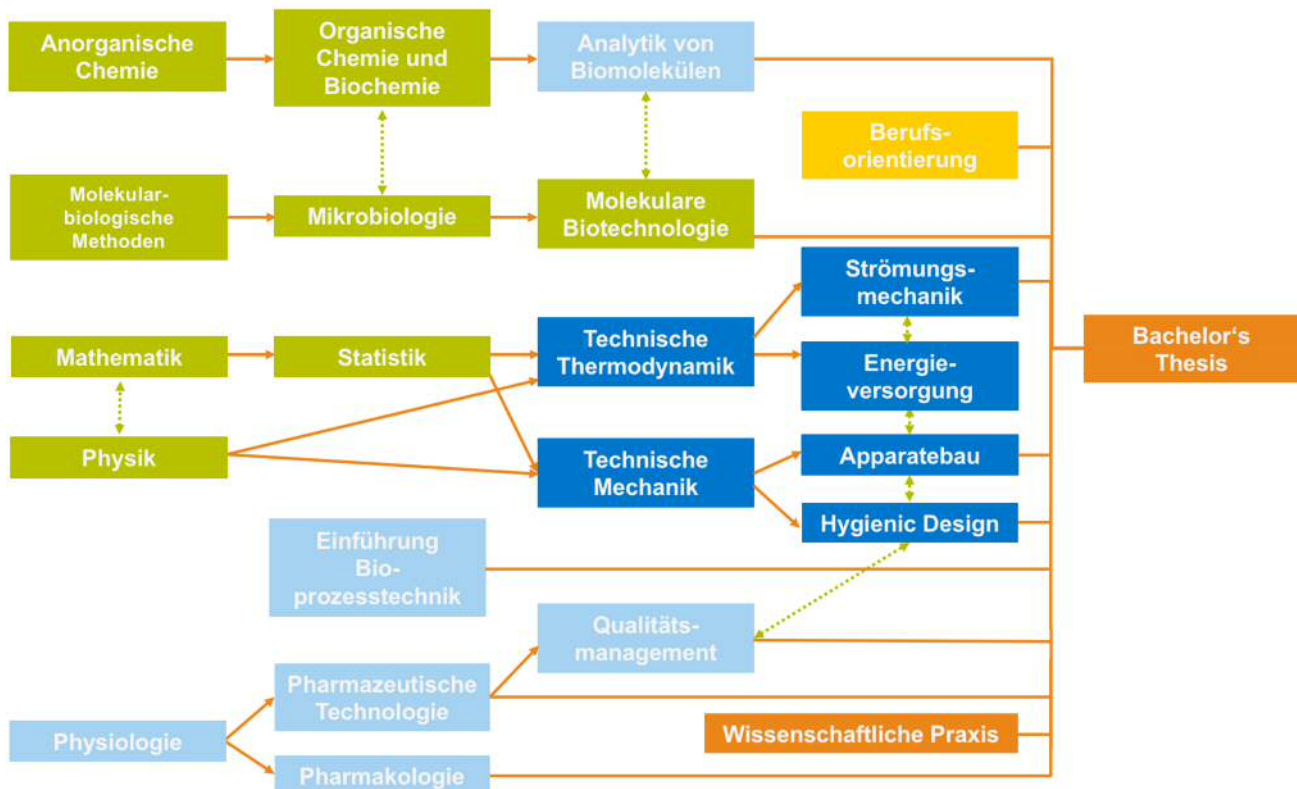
Anorganische Chemie

Organische Chemie und Biochemie

Analytik von Biomolekülen

Berufsorientierung

Molekularbiologische Methoden

Mikrobiologie

Molekulare Biotechnologie

Strömungsmechanik

Mathematik

Statistik

Technische Thermodynamik

Energieversorgung

Bachelor‘s Thesis

Physik

Technische Mechanik

Apparatebau

Hygienic Design

Einführung Bioprozesstechnik

Qualitätsmanagement

Pharmazeutische Technologie

Physiologie

Wissenschaftliche Praxis

Pharmakologie